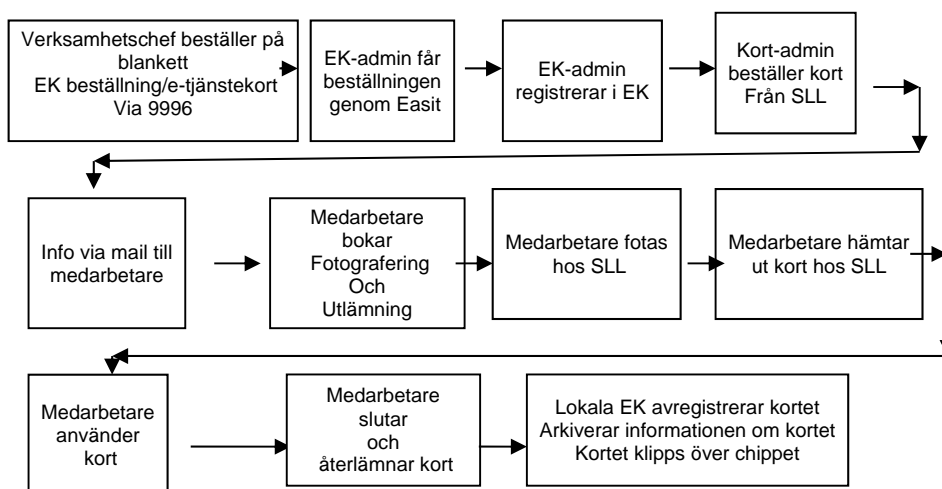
Verksamhetschef beställer på blankett
EK beställning/e-tjänstekort
Via 9996

EK-admin får beställningen genom Easit

EK-admin registrerar i EK

Kort-admin beställer kort
Från SLL

Info via mail till medarbetare

Medarbetare bokar
Fotografering
Och
Utlämning

Medarbetare fotas hos SLL

Medarbetare hämtar ut kort hos SLL

Medarbetare använder kort

Medarbetare slutar och återlämnar kort

Lokala EK avregistrerar kortet
Arkiverar informationen om kortet
Kortet klipps över chippet